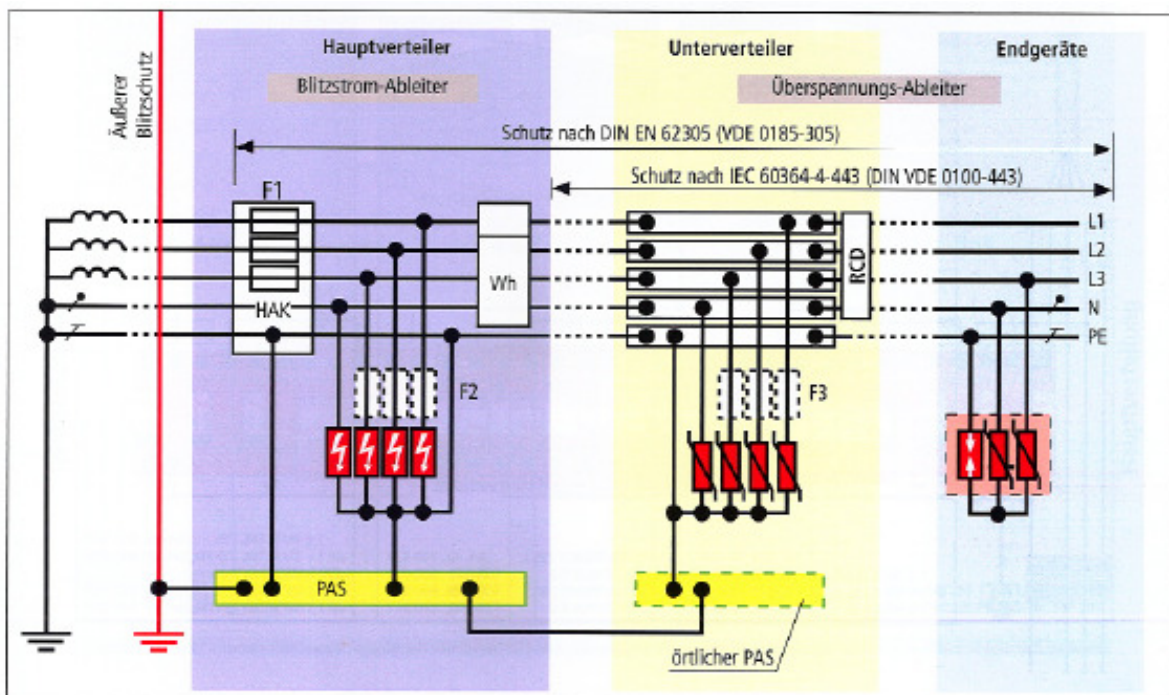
Äußerer Blitzschutz

Hauptverteiler

Blitzstrom-Ableiter

Unterverteiler

Überspannungs-Ableiter

Endgeräte

Schutz nach DIN EN 62305 (VDE 0185-305)

Schutz nach IEC 60364-4-443 (DIN VDE 0100-443)

F1

HAK

Wh

RCD

L1

L2

L3

N

PE

F2

F3

PAS

örtlicher PAS